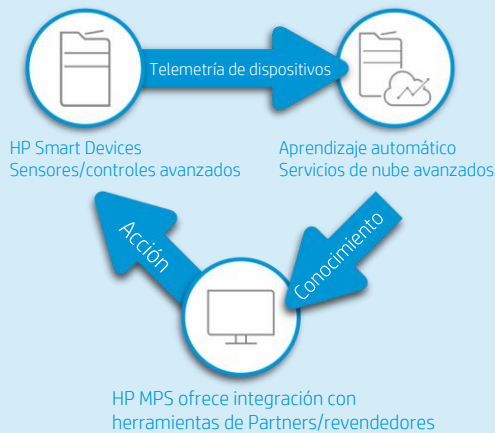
Telemetría de dispositivos

HP Smart Devices
Sensores/controles avanzados

Aprendizaje automático
Servicios de nube avanzados

Acción

Conocimiento

HP MPS ofrece integración con
herramientas de Partners/revendedores